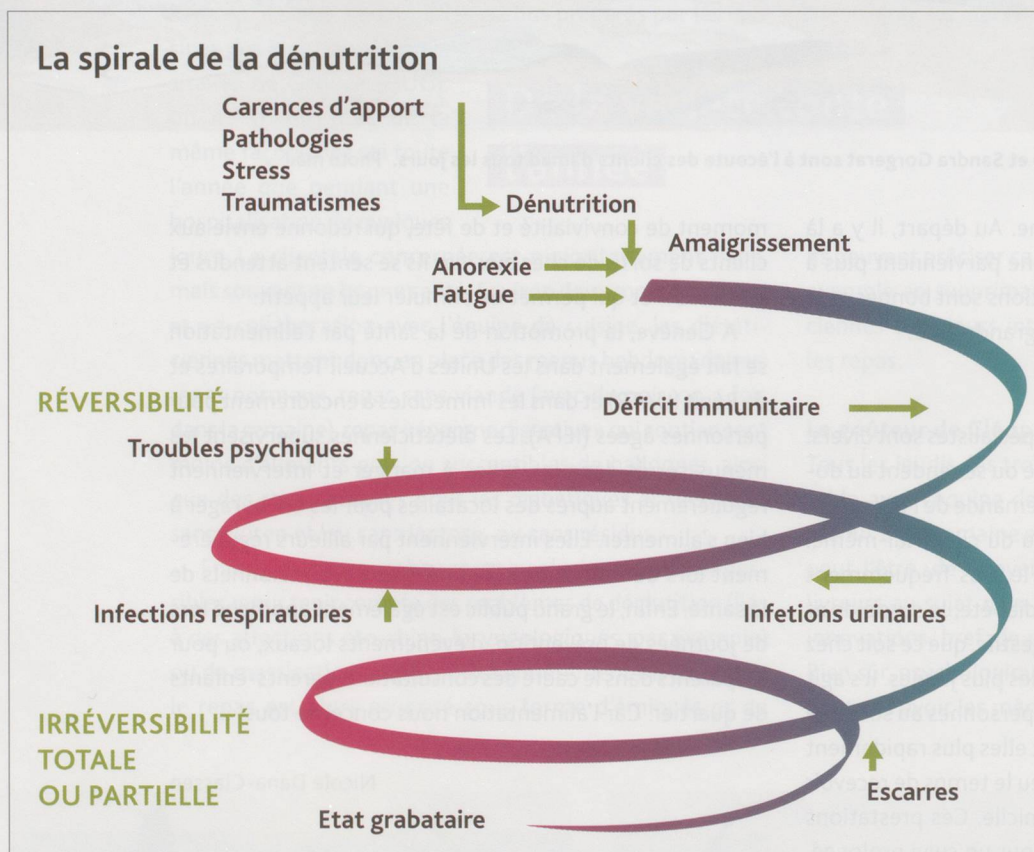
La spirale de la dénutrition

Carences d'apport
Pathologies
Stress
Traumatismes

Dénutrition

Amaigrissement

Anorexie
Fatigue

RÉVERSIBILITÉ

Déficit immunitaire

Troubles psychiques

Infections respiratoires

Infetions urinaires

IRRÉVERSIBILITÉ TOTALE OU PARTIELLE

Escarres

Etat grabataire